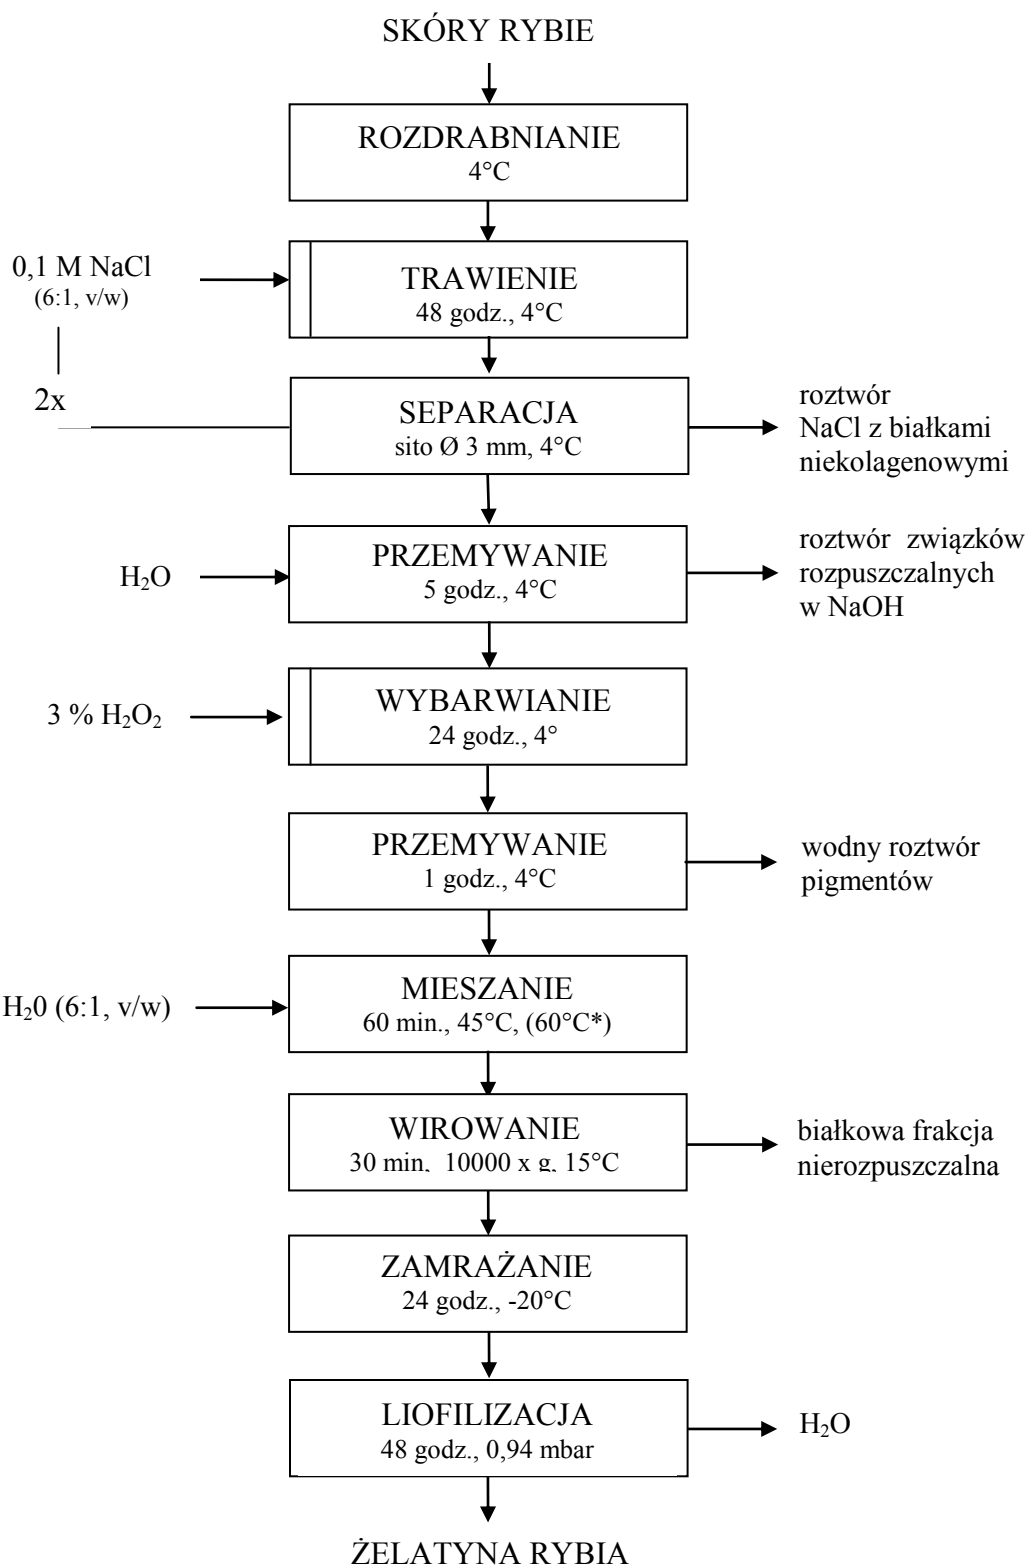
SKÓRY RYBIE

ROZDRABNIANIE
4°C

0,1 M NaCl
(6:1, v/w)

TRAWIENIE
48 godz., 4°C

2x

SEPARACJA
sito Ø 3 mm, 4°C

roztwór NaCl z białkami niekolagenowymi

$H_2O$

PRZEMYWANIE
5 godz., 4°C

roztwór związków rozpuszczalnych w NaOH

3 % $H_2O_2$

WYBARWIANIE
24 godz., 4°

PRZEMYWANIE
1 godz., 4°C

wodny roztwór pigmentów

$H_20$ (6:1, v/w)

MIESZANIE
60 min., 45°C, (60°C*)

WIROWANIE
30 min., 10000 x g, 15°C

białkowa frakcja nierozpuszczalna

ZAMRAŻANIE
24 godz., -20°C

LIOFILIZACJA
48 godz., 0,94 mbar

$H_2O$

ŻELATYNA RYBIA